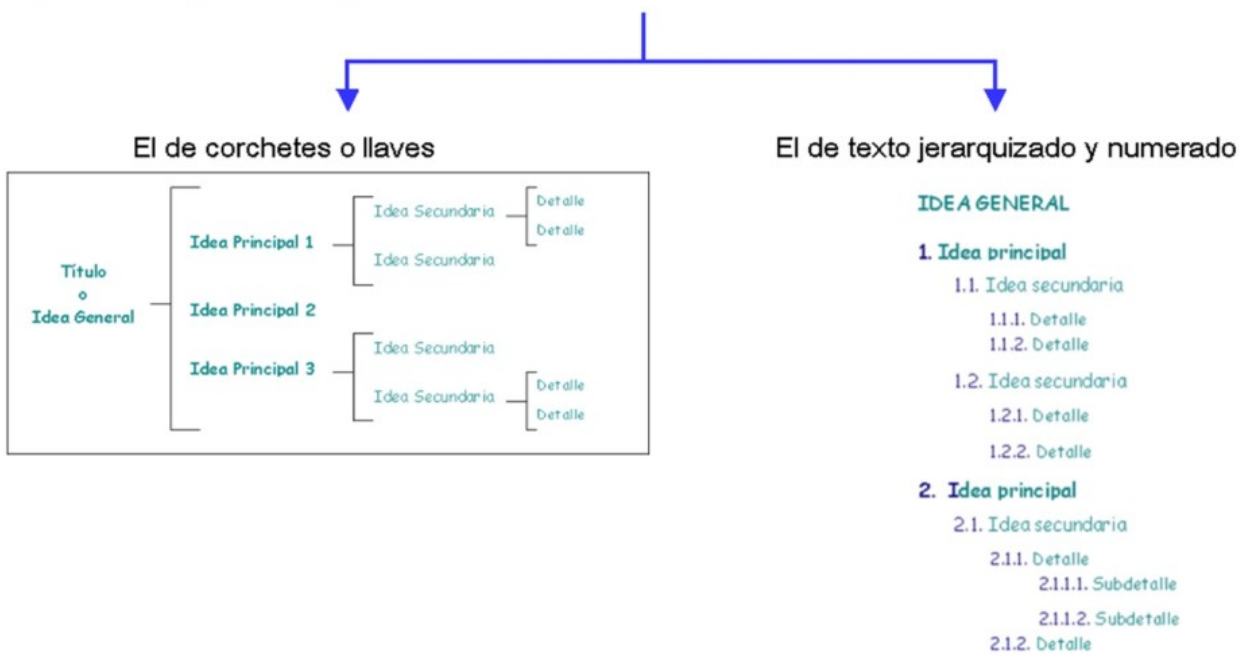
El de corchetes o llaves

Título
o
Idea General

Idea Principal 1
Idea Secundaria
Detalle
Detalle
Idea Secundaria

Idea Principal 2

Idea Principal 3
Idea Secundaria
Idea Secundaria
Detalle
Detalle

El de texto jerarquizado y numerado

IDEA GENERAL

1. Idea principal
1.1. Idea secundaria
1.1.1. Detalle
1.1.2. Detalle
1.2. Idea secundaria
1.2.1. Detalle
1.2.2. Detalle

2. Idea principal
2.1. Idea secundaria
2.1.1. Detalle
2.1.1.1. Subdetalle
2.1.1.2. Subdetalle
2.1.2. Detalle